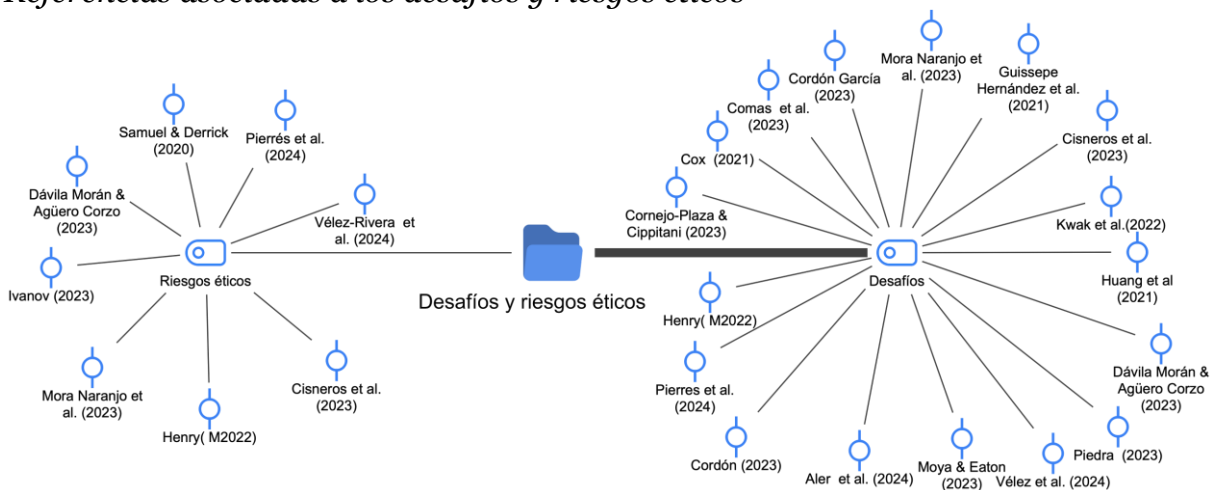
Referencias asociadas a los desafíos y riesgos éticos

Samuel & Derrick (2020)
Pierrés et al. (2024)
Dávila Morán & Agüero Corzo (2023)
Vélez-Rivera et al. (2024)
Ivanov (2023)
Riesgos éticos
Mora Naranjo et al. (2023)
Henry( M2022)
Cisneros et al. (2023)

Desafíos y riesgos éticos

Cordón García (2023)
Mora Naranjo et al. (2023)
Guissepe Hernández et al. (2021)
Comas et al. (2023)
Cox (2021)
Cisneros et al. (2023)
Cornejo-Plaza & Cippitani (2023)
Kwak et al.(2022)
Huang et al (2021)
Desafíos
Henry( M2022)
Pierres et al. (2024)
Dávila Morán & Agüero Corzo (2023)
Cordón (2023)
Aler et al. (2024)
Moya & Eaton (2023)
Vélez et al. (2024)
Piedra (2023)